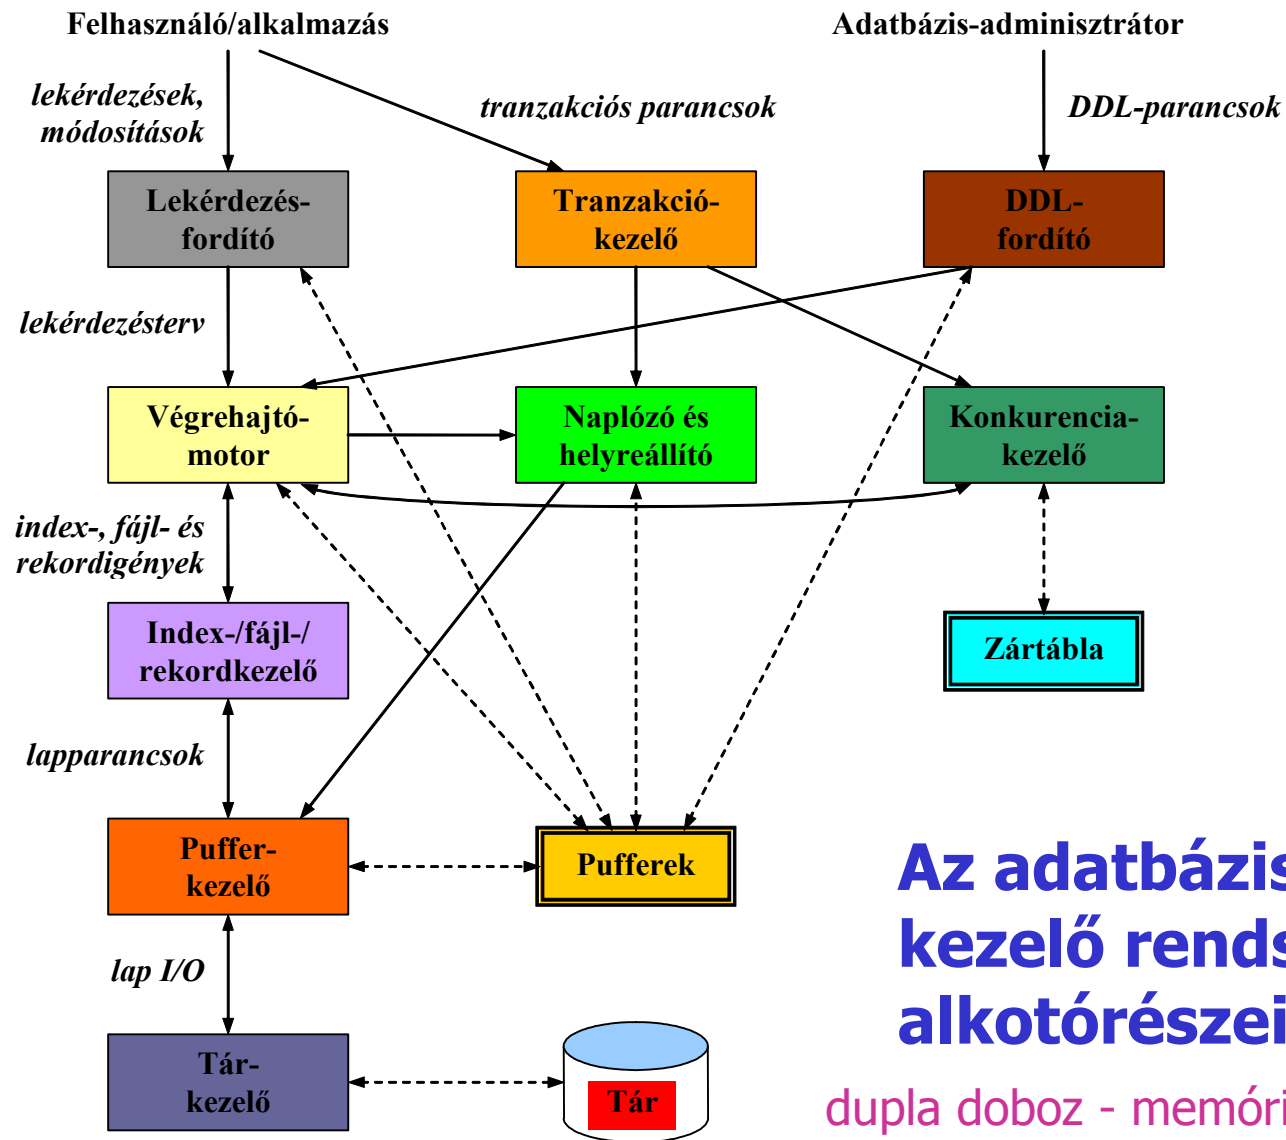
Felhasználó/alkalmazás

Adatbázis-adminisztrátor

lekérdezések, módosítások

tranzakciós parancsok

DDL-parancsok

Lekérdezés-fordító

Tranzakció-kezelő

DDL-fordító

lekérdezésterv

Végrehajtó-motor

Naplózó és helyreállító

Konkurencia-kezelő

index-, fájl- és rekordigények

Index-/fájl-/rekordkezelő

Zártábla

lapparancsok

Puffer-kezelő

Pufferek

lap I/O

Tár-kezelő

Tár

Az adatbázis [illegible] kezelő rends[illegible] alkotórészei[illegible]

dupla doboz - memóri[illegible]